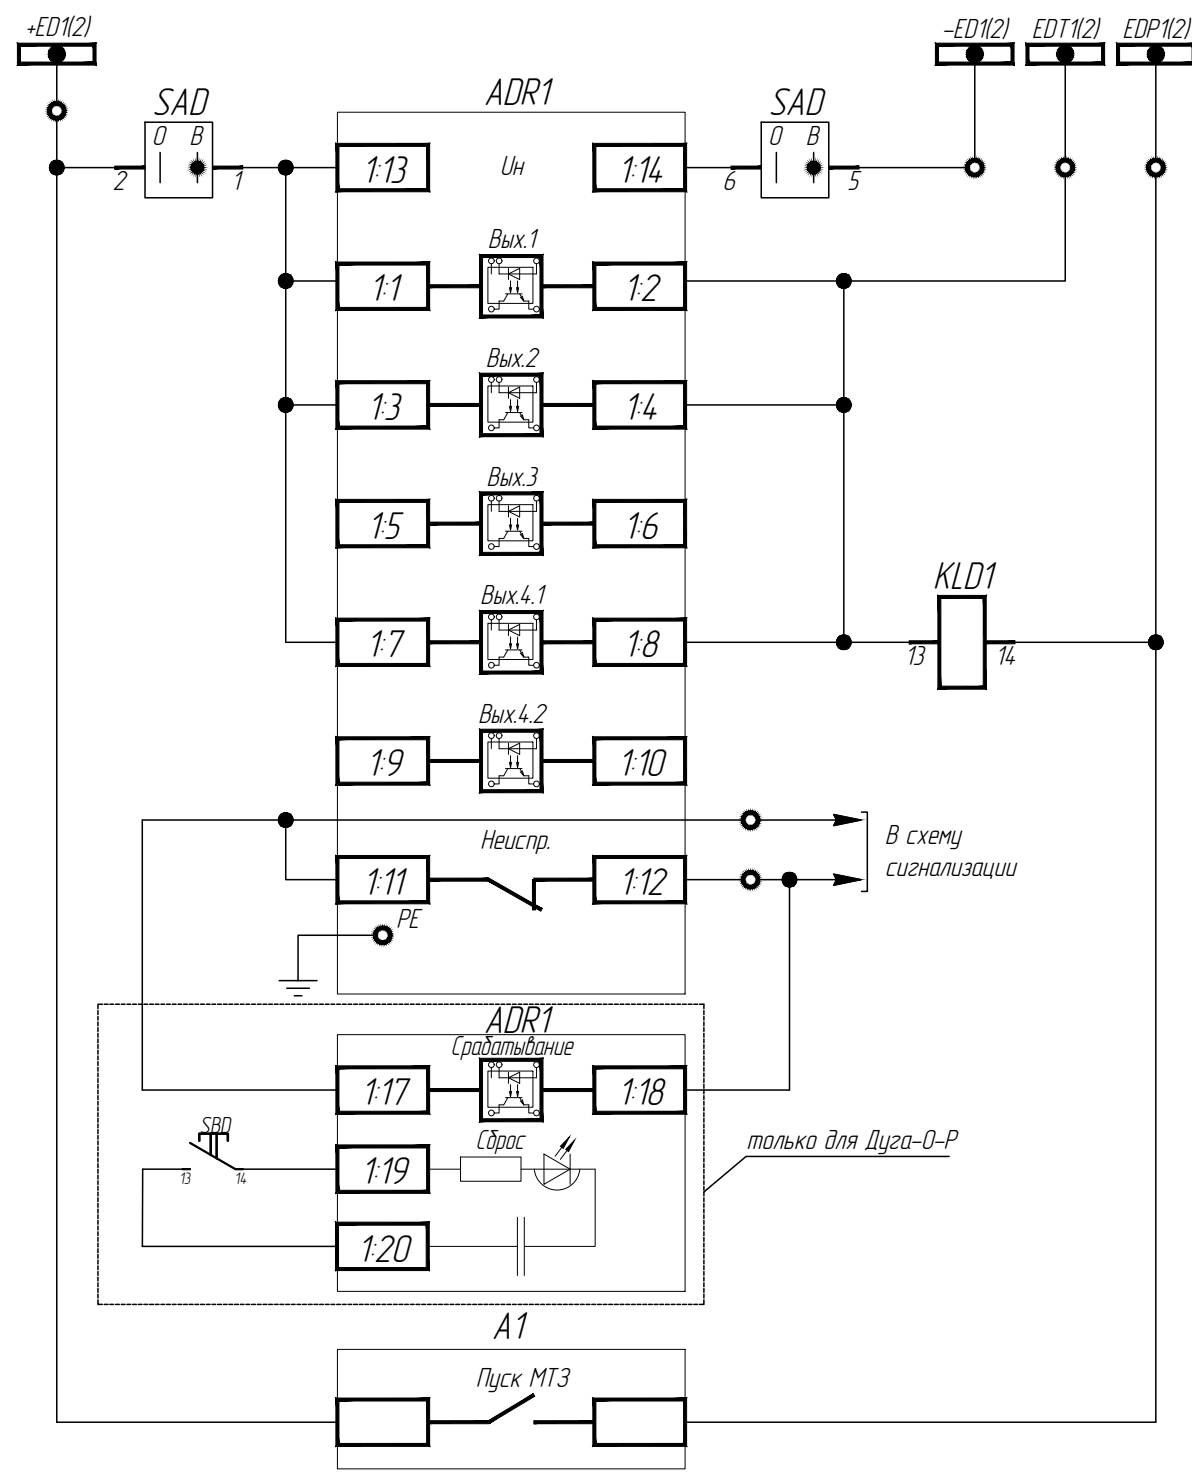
+ED1(2)

−ED1(2) EDT1(2) EDP1(2)

SAD
О В
2 1

ADR1

1:13 Uн 1:14

SAD
О В
6 5

Вых.1
1:1 1:2

Вых.2
1:3 1:4

Вых.3
1:5 1:6

Вых.4.1
1:7 1:8

KLD1
13 14

Вых.4.2
1:9 1:10

Неиспр.
1:11 1:12

В схему сигнализации

PE

ADR1
Срабатывание
1:17 1:18

SBD
13 14

Сброс
1:19

1:20

только для Дуга-О-Р

A1
Пуск МТЗ